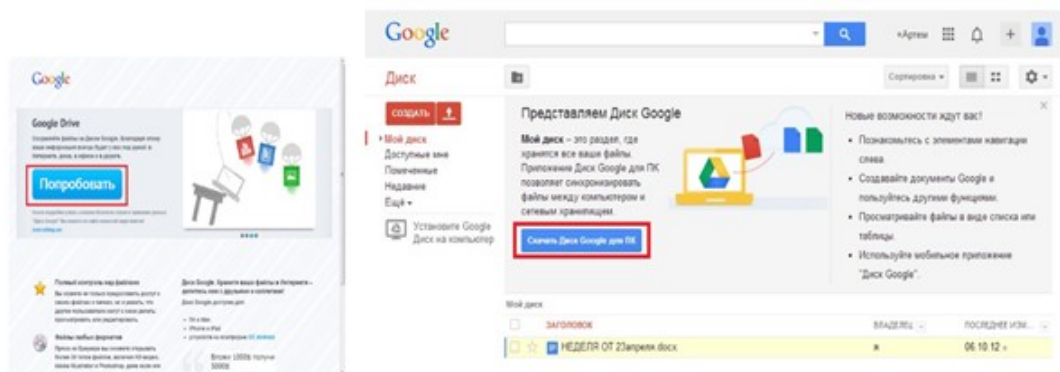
Google

Google Drive

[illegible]

Попробовать

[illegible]

Google

+Артем

Диск

Сортировка

СОЗДАТЬ

Мой диск
Доступные мне
Помеченные
Недавние
Ещё

Установите Google Диск на компьютер

Представляем Диск Google

Мой диск – это раздел, где хранятся все ваши файлы. Приложение Диск Google для ПК позволяет синхронизировать файлы между компьютером и сетевым хранилищем.

Скачать Диск Google для ПК

Новые возможности ждут вас!

• Познакомьтесь с элементами навигации слева.
• Создавайте документы Google и пользуйтесь другими функциями.
• Просматривайте файлы в виде списка или таблицы.
• Используйте мобильное приложение "Диск Google".

Мой диск

ЗАГОЛОВОК

ВЛАДЕЛЕЦ

ПОСЛЕДНЕЕ ИЗМ...

НЕДЕЛЯ ОТ 23апреля.docx

я

06.10.12

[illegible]